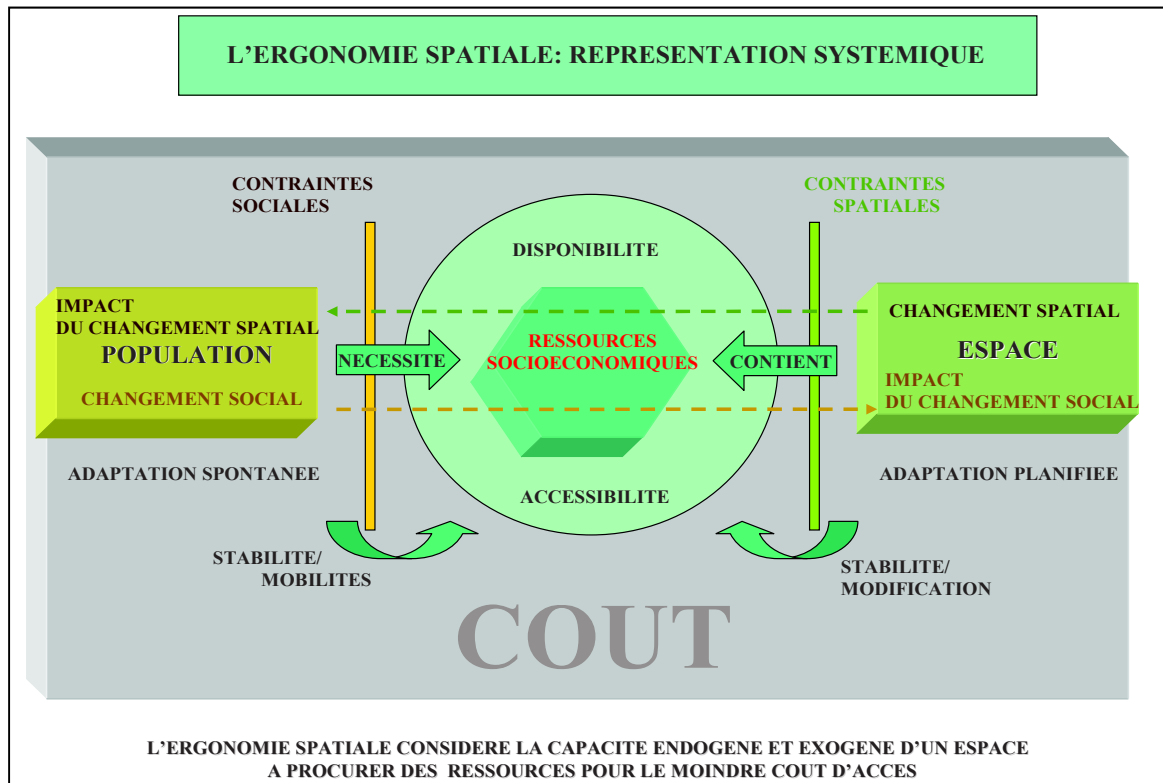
L'ERGONOMIE SPATIALE: REPRESENTATION SYSTEMIQUE

CONTRAINTES SOCIALES

CONTRAINTES SPATIALES

DISPONIBILITE

IMPACT DU CHANGEMENT SPATIAL

POPULATION

CHANGEMENT SOCIAL

NECESSITE

RESSOURCES SOCIOECONOMIQUES

CONTIENT

CHANGEMENT SPATIAL

ESPACE

IMPACT DU CHANGEMENT SOCIAL

ADAPTATION SPONTANEE

ACCESSIBILITE

ADAPTATION PLANIFIEE

STABILITE/ MOBILITES

STABILITE/ MODIFICATION

COUT

L'ERGONOMIE SPATIALE CONSIDERE LA CAPACITE ENDOGENE ET EXOGENE D'UN ESPACE A PROCURER DES RESSOURCES POUR LE MOINDRE COUT D'ACCES